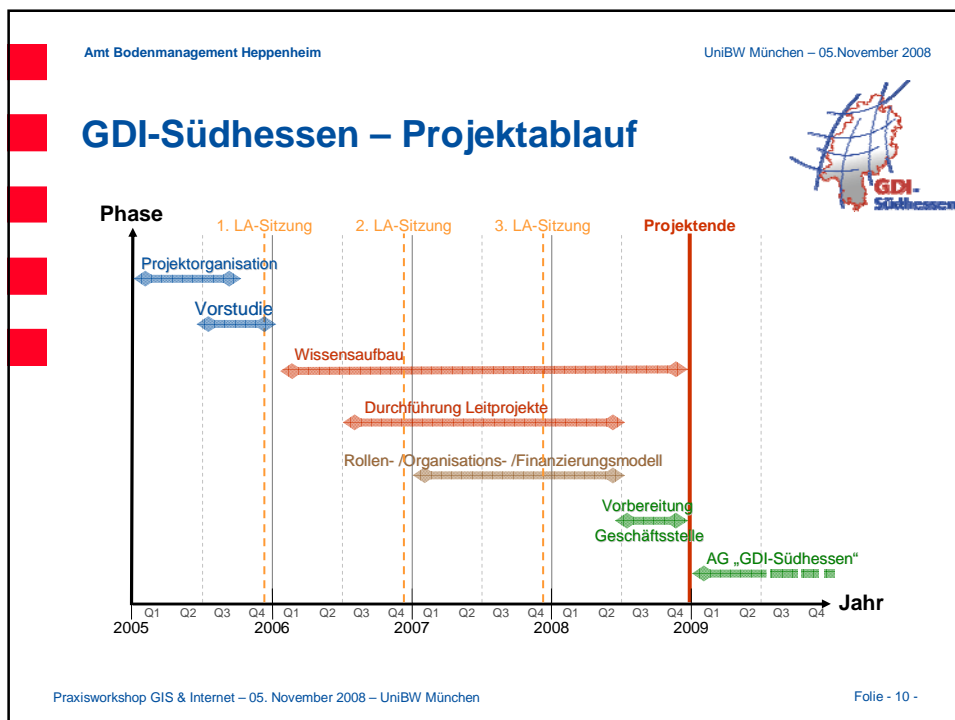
Amt Bodenmanagement Heppenheim

UniBW München – 05.November 2008

GDI-Südhessen – Projektablauf

GDI-Südhessen

Phase

1. LA-Sitzung

2. LA-Sitzung

3. LA-Sitzung

Projektende

Projektorganisation

Vorstudie

Wissensaufbau

Durchführung Leitprojekte

Rollen- /Organisations- /Finanzierungsmodell

Vorbereitung Geschäftsstelle

AG „GDI-Südhessen“

Q1 Q2 Q3 Q4 Q1 Q2 Q3 Q4 Q1 Q2 Q3 Q4 Q1 Q2 Q3 Q4 Q1 Q2 Q3 Q4

Jahr

2005 2006 2007 2008 2009

Praxisworkshop GIS & Internet – 05. November 2008 – UniBW München

Folie - 10 -